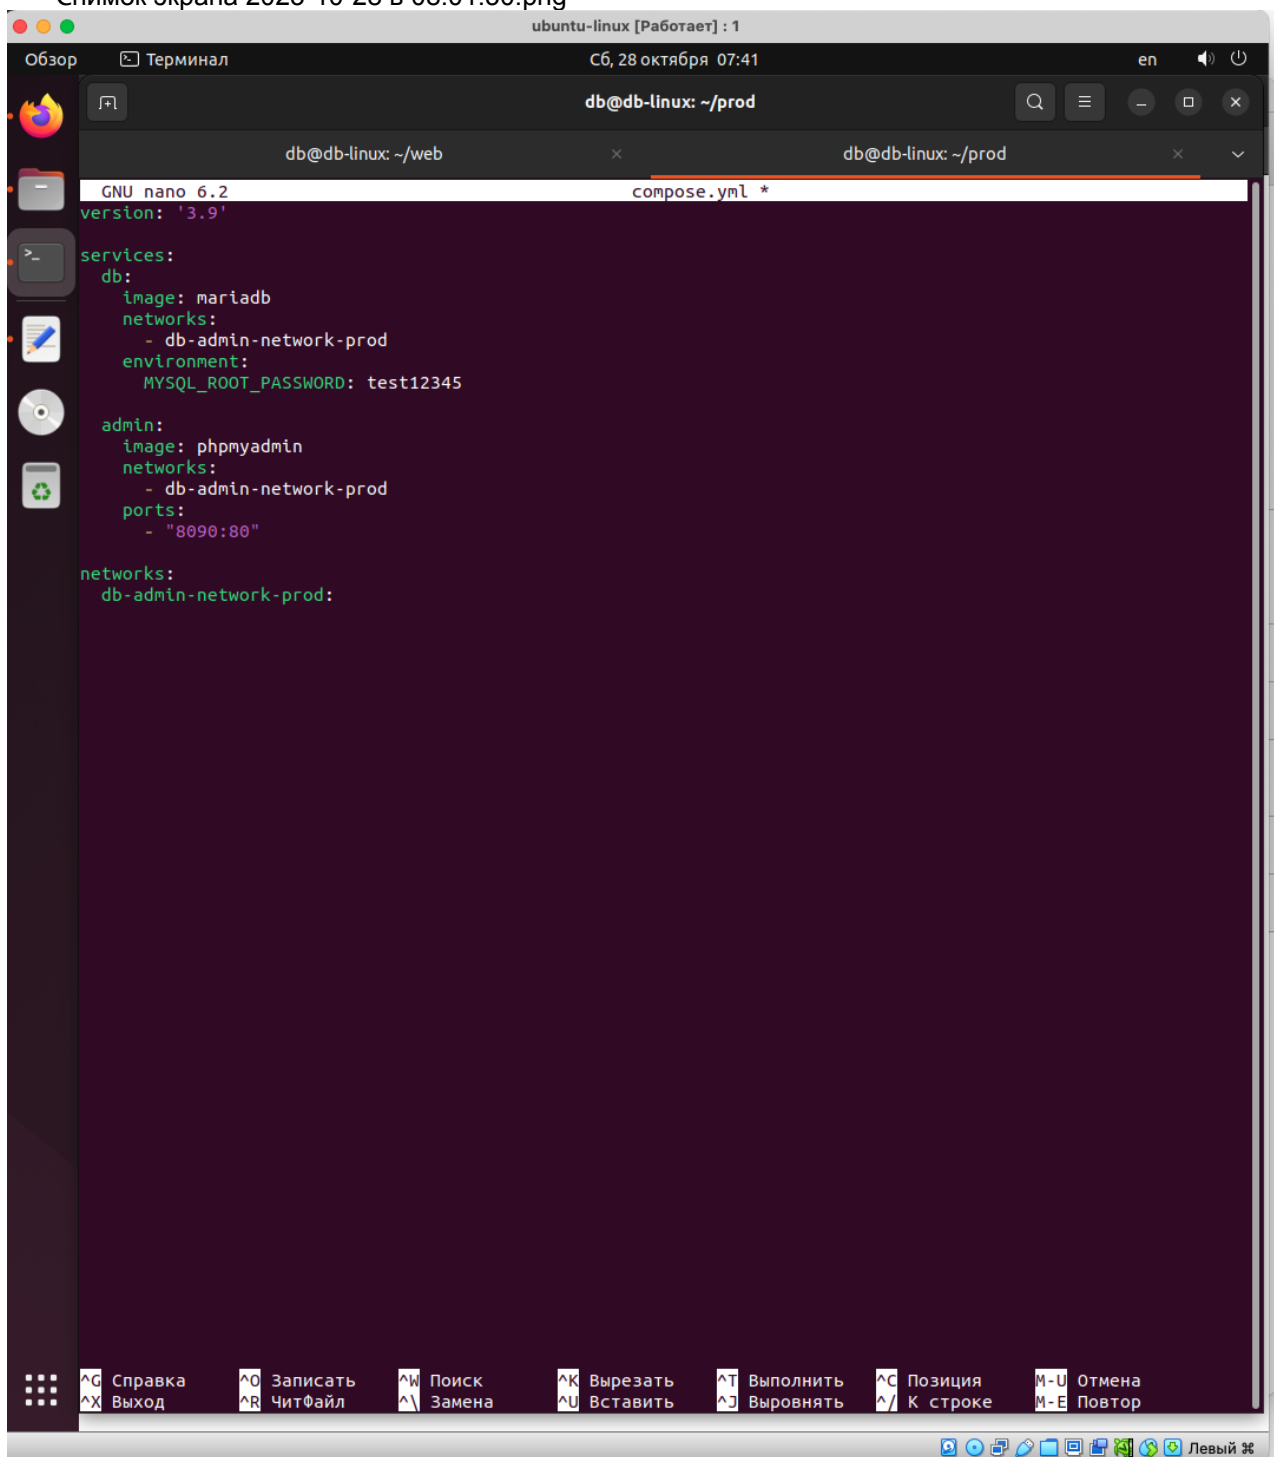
ubuntu-linux [Работает] : 1

Обзор Терминал Сб, 28 октября 07:41 en

db@db-linux: ~/prod

db@db-linux: ~/web db@db-linux: ~/prod

GNU nano 6.2 compose.yml *

version: '3.9'

services:
  db:
    image: mariadb
    networks:
      - db-admin-network-prod
    environment:
      MYSQL_ROOT_PASSWORD: test12345

  admin:
    image: phpmyadmin
    networks:
      - db-admin-network-prod
    ports:
      - "8090:80"

networks:
  db-admin-network-prod:

^G Справка ^O Записать ^W Поиск ^K Вырезать ^T Выполнить ^C Позиция M-U Отмена
^X Выход ^R ЧитФайл ^\ Замена ^U Вставить ^J Выровнять ^/ К строке M-E Повтор

Левый ⌘